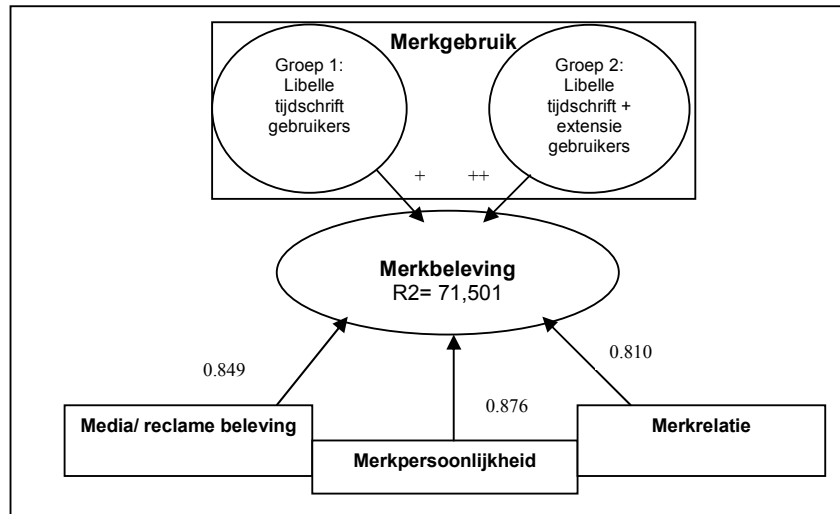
Merkgebruik

Groep 1: Libelle tijdschrift gebruikers

Groep 2: Libelle tijdschrift + extensie gebruikers

+

++

Merkbeleving
R2= 71,501

0.849

0.810

0.876

Media/ reclame beleving

Merkrelatie

Merkpersoonlijkheid